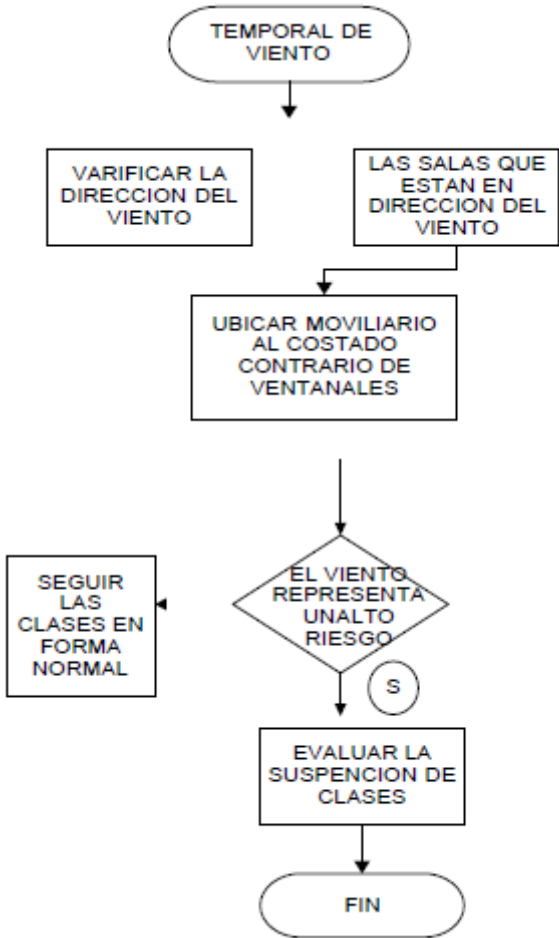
TEMPORAL DE VIENTO

VARIFICAR LA DIRECCION DEL VIENTO

LAS SALAS QUE ESTAN EN DIRECCION DEL VIENTO

UBICAR MOVILIARIO AL COSTADO CONTRARIO DE VENTANALES

SEGUIR LAS CLASES EN FORMA NORMAL

EL VIENTO REPRESENTA UNALTO RIESGO

S

EVALUAR LA SUSPENCION DE CLASES

FIN